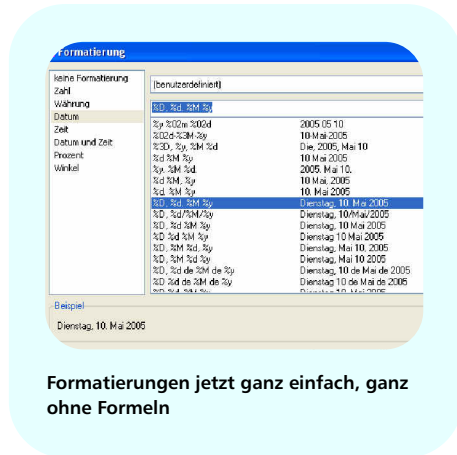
Formatierung

keine Formatierung
Zahl
Währung
Datum
Zeit
Datum und Zeit
Prozent
Winkel

(benutzerdefiniert)

%D, %d. %M %y

| | |
|---|---|
| %y.%02m.%02d | 2005.05.10 |
| %02d-%3M-%y | 10-Mai-2005 |
| %3D, %y, %M %d | Die, 2005, Mai 10 |
| %d %M %y | 10 Mai 2005 |
| %y. %M %d. | 2005. Mai 10. |
| %d %M, %y | 10 Mai, 2005 |
| %d. %M %y | 10. Mai 2005 |
| %D, %d. %M %y | Dienstag, 10. Mai 2005 |
| %D, %d/%M/%y | Dienstag, 10/Mai/2005 |
| %D, %d %M %y | Dienstag, 10 Mai 2005 |
| %D %d %M %y | Dienstag 10 Mai 2005 |
| %D, %M %d, %y | Dienstag, Mai 10, 2005 |
| %D, %M %d %y | Dienstag, Mai 10 2005 |
| %D, %d de %M de %y | Dienstag, 10 de Mai de 2005 |
| %D %d de %M de %y | Dienstag 10 de Mai de 2005 |
| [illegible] | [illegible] |

Beispiel
Dienstag, 10. Mai 2005

Formatierungen jetzt ganz einfach, ganz ohne Formeln